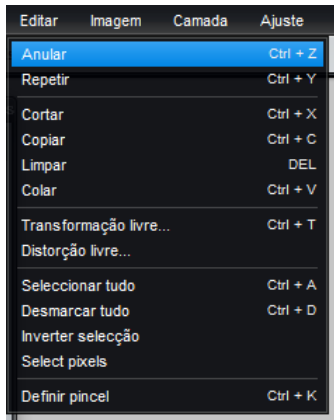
Editar Imagem Camada Ajuste

Anular Ctrl + Z
Repetir Ctrl + Y

Cortar Ctrl + X
Copiar Ctrl + C
Limpar DEL
Colar Ctrl + V

Transformação livre... Ctrl + T
Distorção livre...

Seleccionar tudo Ctrl + A
Desmarcar tudo Ctrl + D
Inverter selecção
Select pixels

Definir pincel Ctrl + K